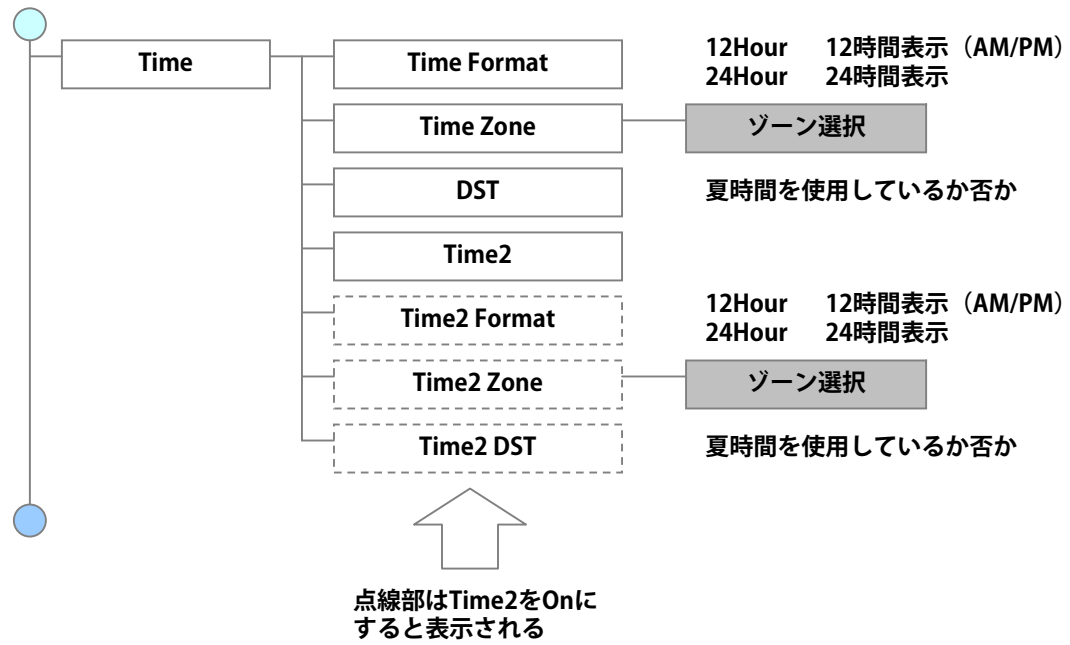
Time

Time Format

12Hour 12時間表示（AM/PM）
24Hour 24時間表示

Time Zone

ゾーン選択

DST

夏時間を使用しているか否か

Time2

Time2 Format

12Hour 12時間表示（AM/PM）
24Hour 24時間表示

Time2 Zone

ゾーン選択

Time2 DST

夏時間を使用しているか否か

点線部はTime2をOnにすると表示される